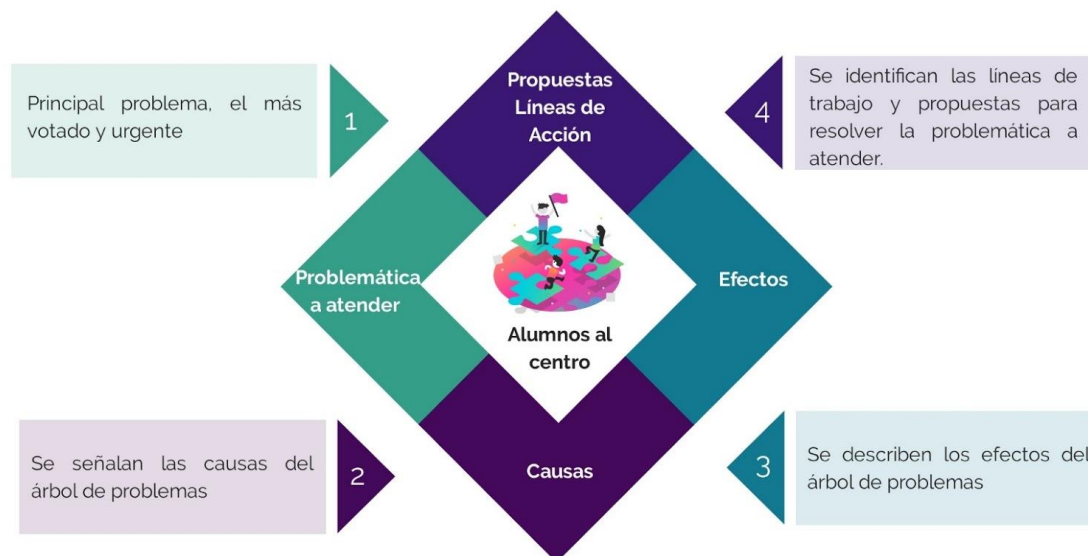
Principal problema, el más votado y urgente

1

Propuestas Líneas de Acción

4

Se identifican las líneas de trabajo y propuestas para resolver la problemática a atender.

Problemática a atender

Efectos

Alumnos al centro

Se señalan las causas del árbol de problemas

2

Causas

3

Se describen los efectos del árbol de problemas